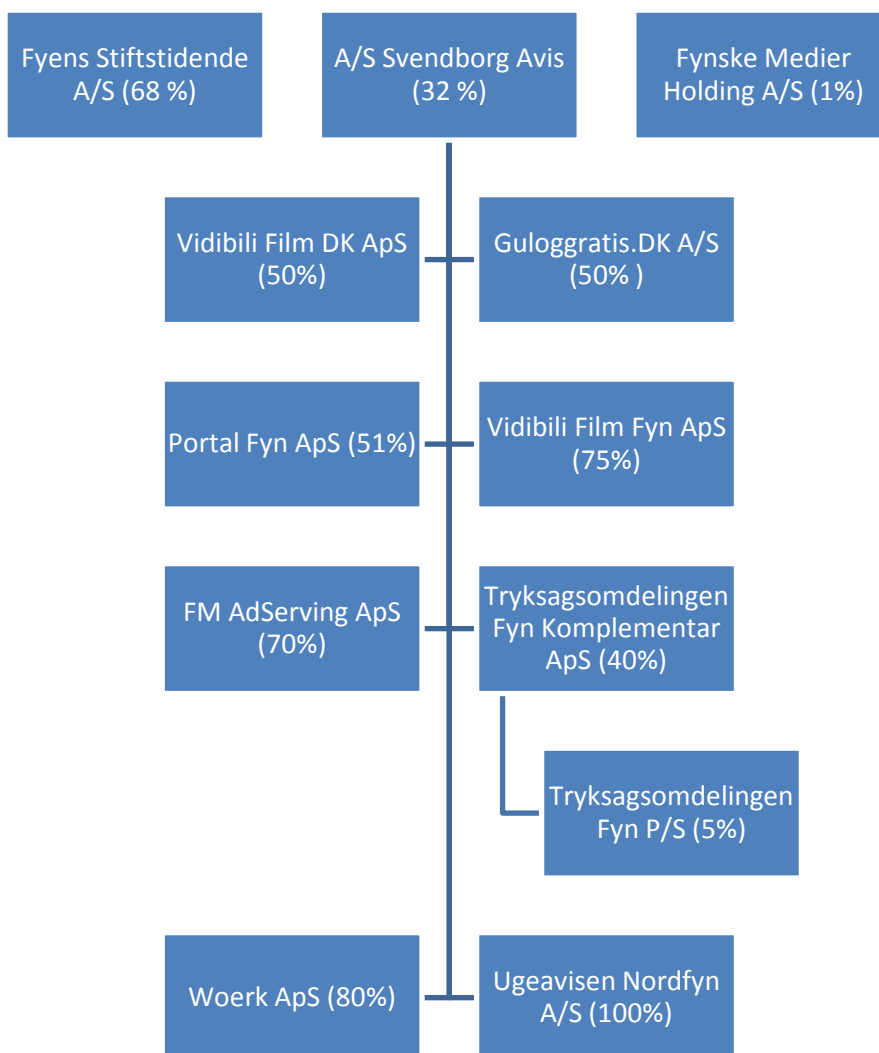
Fyens Stiftstidende A/S (68 %)

A/S Svendborg Avis (32 %)

Fynske Medier Holding A/S (1%)

Vidibili Film DK ApS (50%)

Guloggratis.DK A/S (50% )

Portal Fyn ApS (51%)

Vidibili Film Fyn ApS (75%)

FM AdServing ApS (70%)

Tryksagsomdelingen Fyn Komplementar ApS (40%)

Tryksagsomdelingen Fyn P/S (5%)

Woerk ApS (80%)

Ugeavisen Nordfyn A/S (100%)